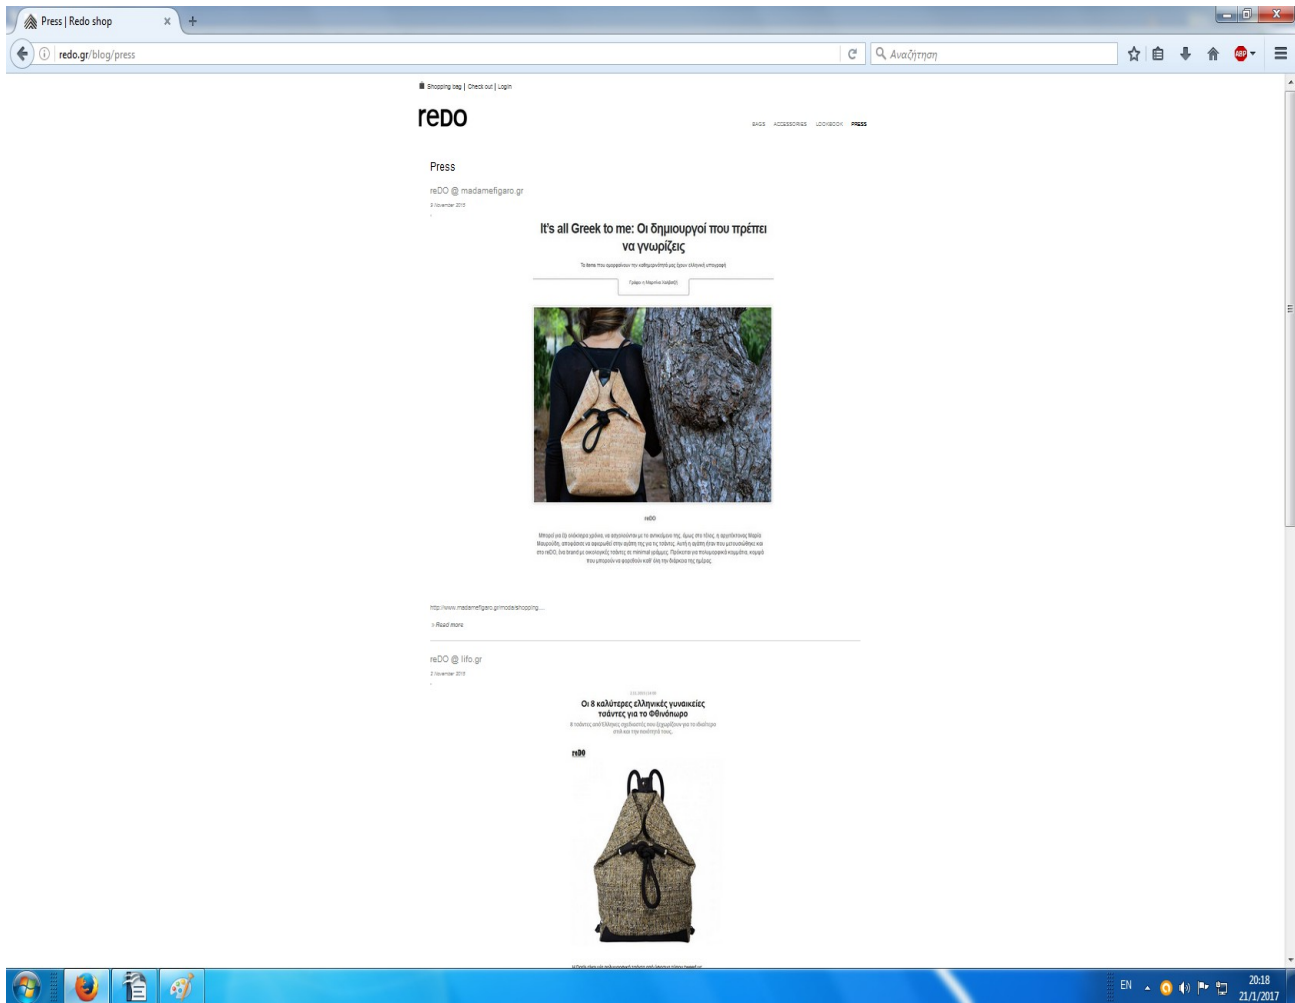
Press | Redo shop

redo.gr/blog/press

Αναζήτηση

Shopping bag | Check out | Login

reDO

BAGS ACCESSORIES LOOKBOOK PRESS

Press

reDO @ madamefigaro.gr

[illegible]

It's all Greek to me: Οι δημιουργοί που πρέπει να γνωρίζεις

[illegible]

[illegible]

reDO

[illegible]

http://www.madamefigaro.gr/mode/shopping...

> Read more

reDO @ lifo.gr

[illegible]

Οι 8 καλύτερες ελληνικές γυναικείες τσάντες για το Φθινόπωρο

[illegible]

reDO

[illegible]

EN

20:18
21/1/2017